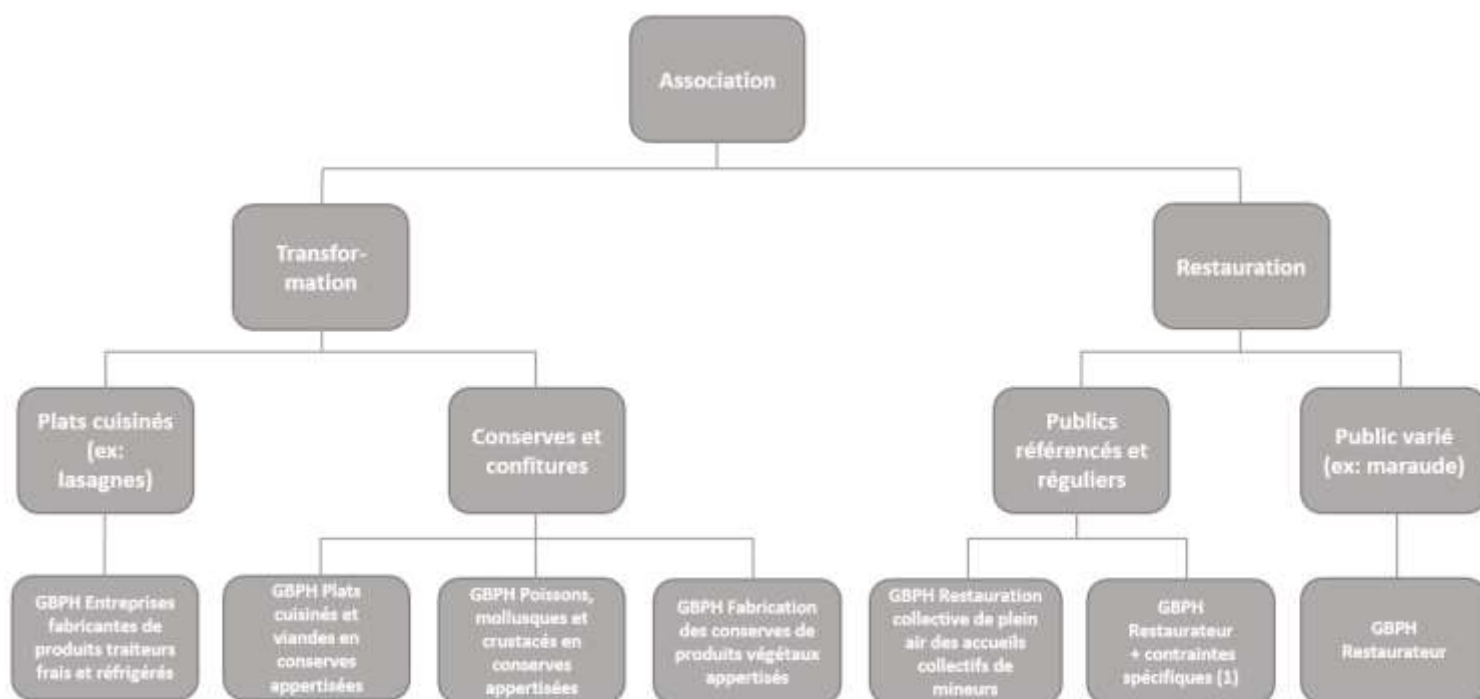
Association

Transformation

Restauration

Plats cuisinés (ex: lasagnes)

Conserves et confitures

Publics référencés et réguliers

Public varié (ex: maraude)

GBPH Entreprises fabricantes de produits traiteurs frais et réfrigérés

GBPH Plats cuisinés et viandes en conserves appertisées

GBPH Poissons, mollusques et crustacés en conserves appertisées

GBPH Fabrication des conserves de produits végétaux appertisés

GBPH Restauration collective de plein air des accueils collectifs de mineurs

GBPH Restaurateur + contraintes spécifiques (1)

GBPH Restaurateur